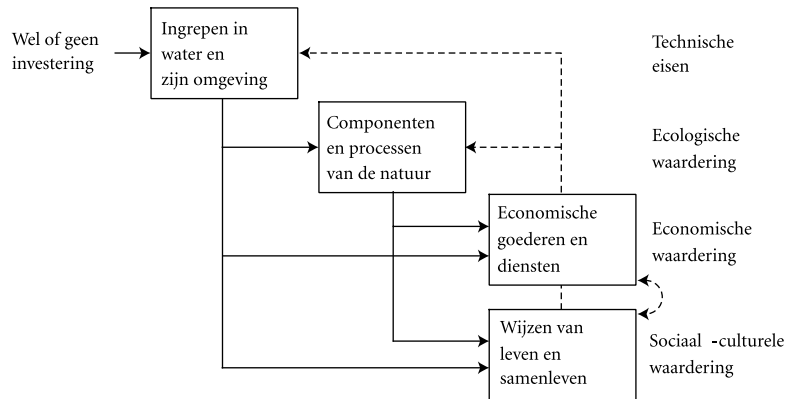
Wel of geen investering

Ingrepen in water en zijn omgeving

Componenten en processen van de natuur

Economische goederen en diensten

Wijzen van leven en samenleven

Technische eisen

Ecologische waardering

Economische waardering

Sociaal -culturele waardering